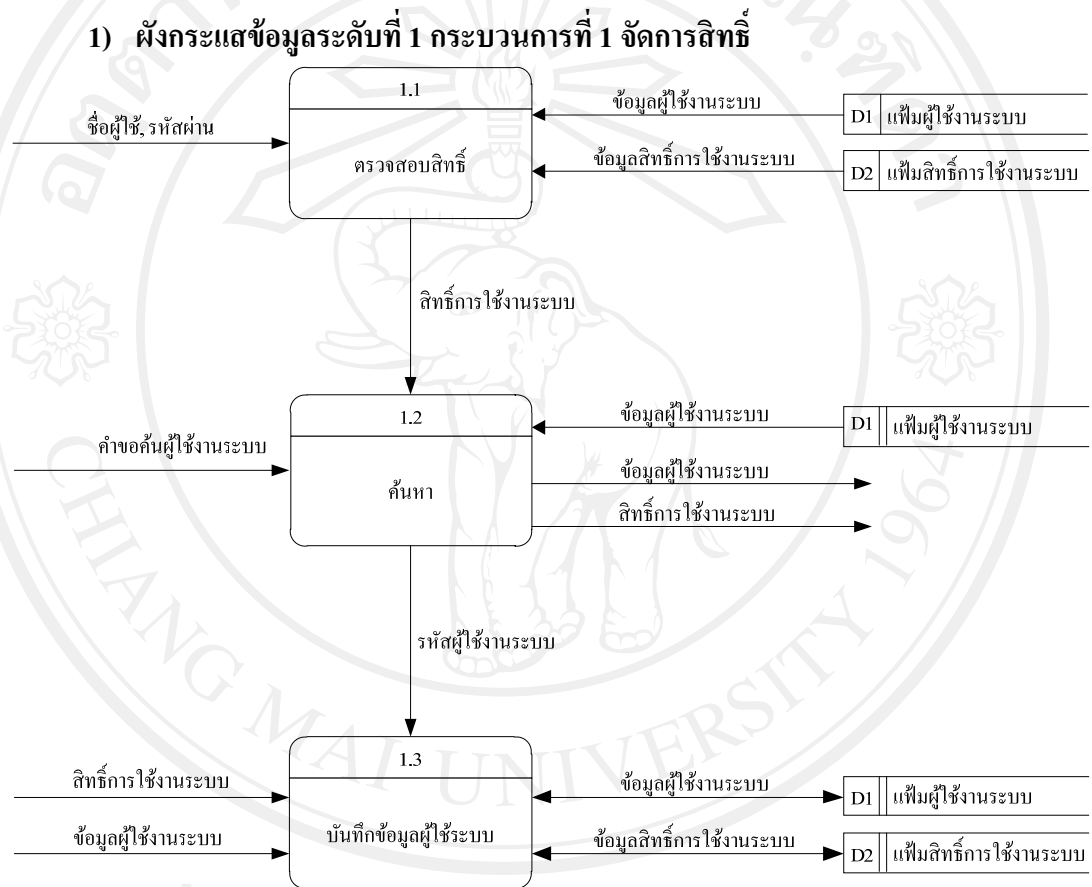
1) ผังกระแสข้อมูลระดับที่ 1 กระบวนการที่ 1 จัดการสิทธิ์

1.1

ตรวจสอบสิทธิ์

ชื่อผู้ใช้, รหัสผ่าน

ข้อมูลผู้ใช้งานระบบ

D1 แฟ้มผู้ใช้งานระบบ

ข้อมูลสิทธิ์การใช้งานระบบ

D2 แฟ้มสิทธิ์การใช้งานระบบ

สิทธิ์การใช้งานระบบ

1.2

ค้นหา

คำขอค้นผู้ใช้งานระบบ

ข้อมูลผู้ใช้งานระบบ

D1 แฟ้มผู้ใช้งานระบบ

ข้อมูลผู้ใช้งานระบบ

สิทธิ์การใช้งานระบบ

รหัสผู้ใช้งานระบบ

1.3

บันทึกข้อมูลผู้ใช้ระบบ

สิทธิ์การใช้งานระบบ

ข้อมูลผู้ใช้งานระบบ

ข้อมูลผู้ใช้งานระบบ

D1 แฟ้มผู้ใช้งานระบบ

ข้อมูลสิทธิ์การใช้งานระบบ

D2 แฟ้มสิทธิ์การใช้งานระบบ

CHIANG MAI UNIVERSITY 1964